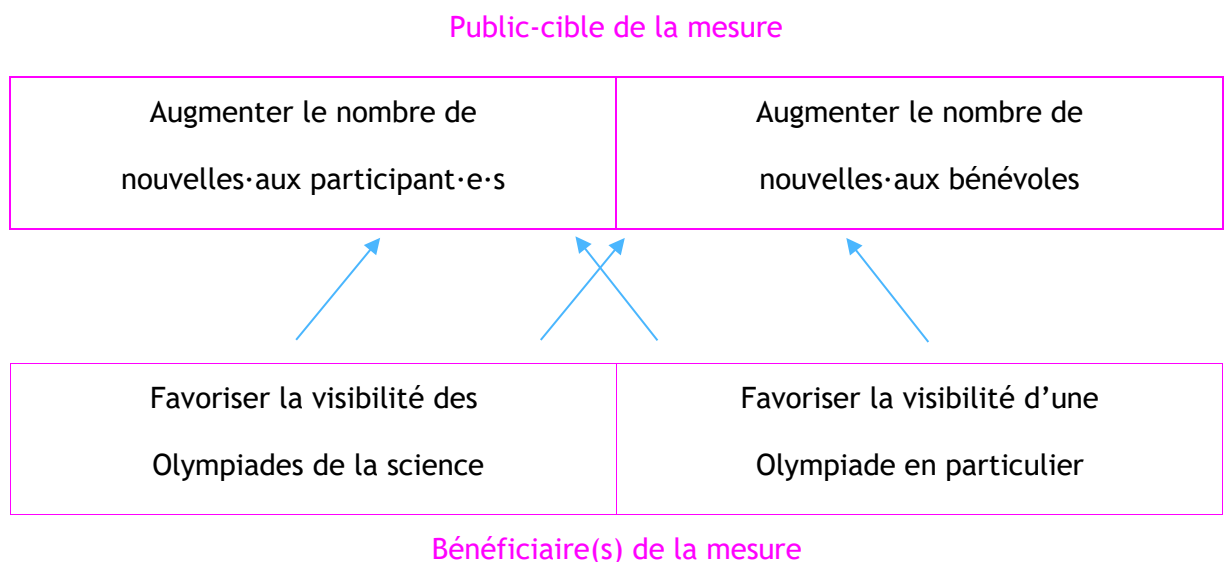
Public-cible de la mesure

| Augmenter le nombre de nouvelles·aux participant·e·s | Augmenter le nombre de nouvelles·aux bénévoles |
|---|---|

| Favoriser la visibilité des Olympiades de la science | Favoriser la visibilité d'une Olympiade en particulier |
|---|---|

Bénéficiaire(s) de la mesure